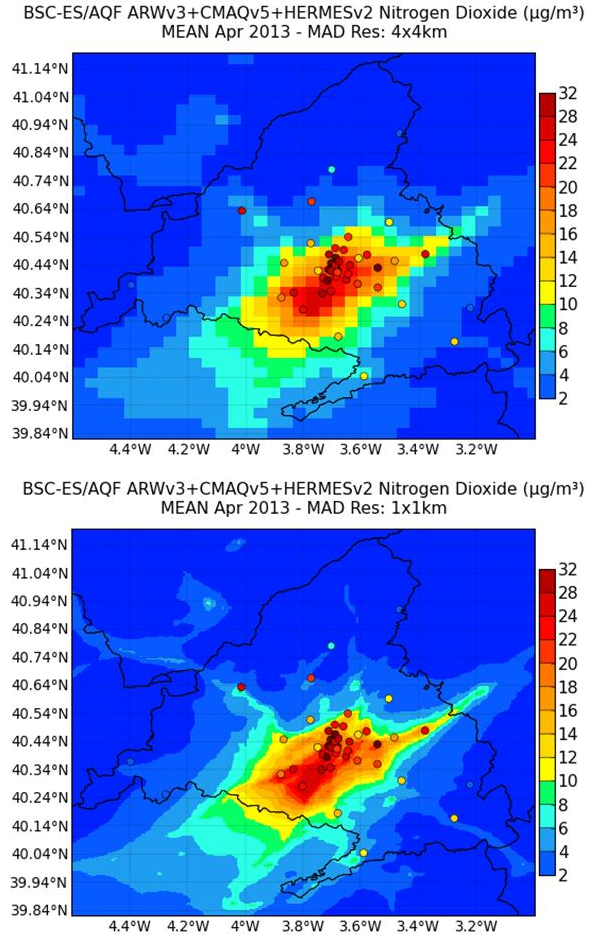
BSC-ES/AQF ARWv3+CMAQv5+HERMESv2 Nitrogen Dioxide (µg/m³)
MEAN Apr 2013 - MAD Res: 4x4km

41.14°N
41.04°N
40.94°N
40.84°N
40.74°N
40.64°N
40.54°N
40.44°N
40.34°N
40.24°N
40.14°N
40.04°N
39.94°N
39.84°N

4.4°W 4.2°W 4°W 3.8°W 3.6°W 3.4°W 3.2°W

32
28
24
22
20
18
16
14
12
10
8
6
4
2

BSC-ES/AQF ARWv3+CMAQv5+HERMESv2 Nitrogen Dioxide (µg/m³)
MEAN Apr 2013 - MAD Res: 1x1km

41.14°N
41.04°N
40.94°N
40.84°N
40.74°N
40.64°N
40.54°N
40.44°N
40.34°N
40.24°N
40.14°N
40.04°N
39.94°N
39.84°N

4.4°W 4.2°W 4°W 3.8°W 3.6°W 3.4°W 3.2°W

32
28
24
22
20
18
16
14
12
10
8
6
4
2